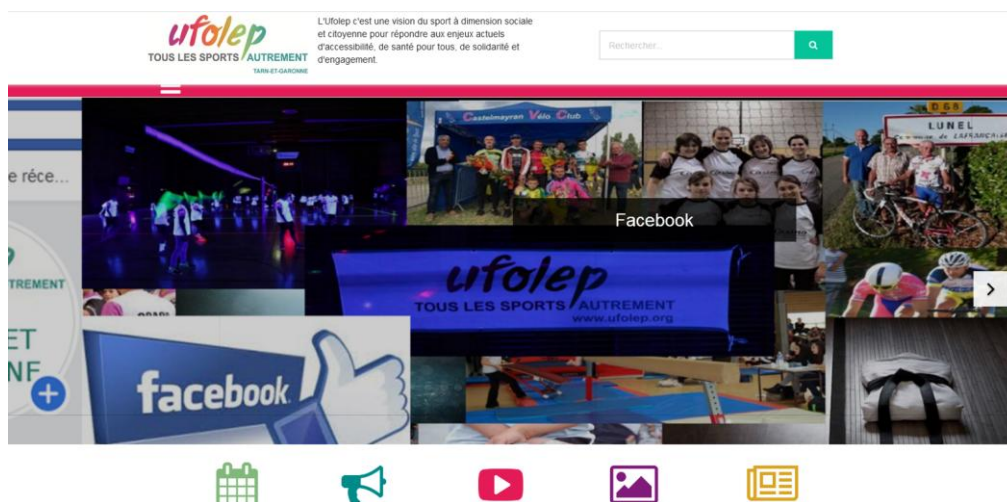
ufolep
TOUS LES SPORTS AUTREMENT
TARN-ET-GARONNE

L'Ufolep c'est une vision du sport à dimension sociale et citoyenne pour répondre aux enjeux actuels d'accessibilité, de santé pour tous, de solidarité et d'engagement.

Rechercher...

e réce...

TREMENT

ET
NF

Castelmayran Vélo Club

LUNEL

Facebook

ufolep
TOUS LES SPORTS AUTREMENT
www.ufolep.org

facebook